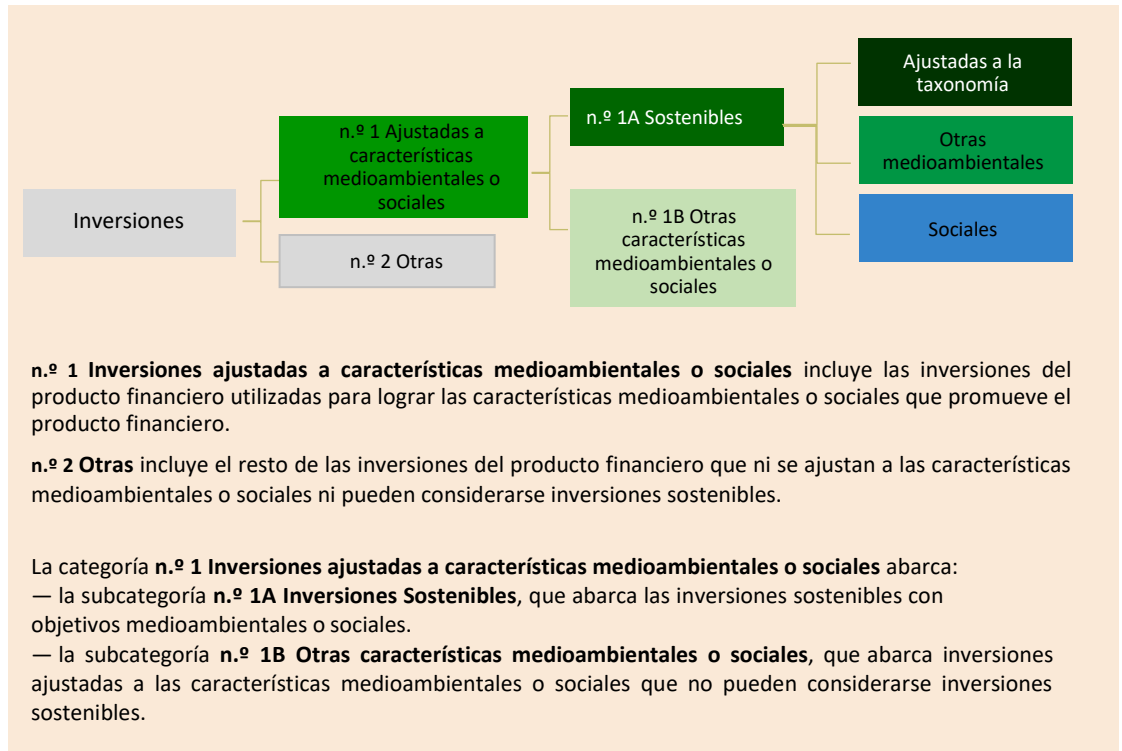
Inversiones

n.º 1 Ajustadas a características medioambientales o sociales

n.º 2 Otras

n.º 1A Sostenibles

n.º 1B Otras características medioambientales o sociales

Ajustadas a la taxonomía

Otras medioambientales

Sociales

**n.º 1 Inversiones ajustadas a características medioambientales o sociales** incluye las inversiones del producto financiero utilizadas para lograr las características medioambientales o sociales que promueve el producto financiero.

**n.º 2 Otras** incluye el resto de las inversiones del producto financiero que ni se ajustan a las características medioambientales o sociales ni pueden considerarse inversiones sostenibles.

La categoría **n.º 1 Inversiones ajustadas a características medioambientales o sociales** abarca:
— la subcategoría **n.º 1A Inversiones Sostenibles**, que abarca las inversiones sostenibles con objetivos medioambientales o sociales.
— la subcategoría **n.º 1B Otras características medioambientales o sociales**, que abarca inversiones ajustadas a las características medioambientales o sociales que no pueden considerarse inversiones sostenibles.